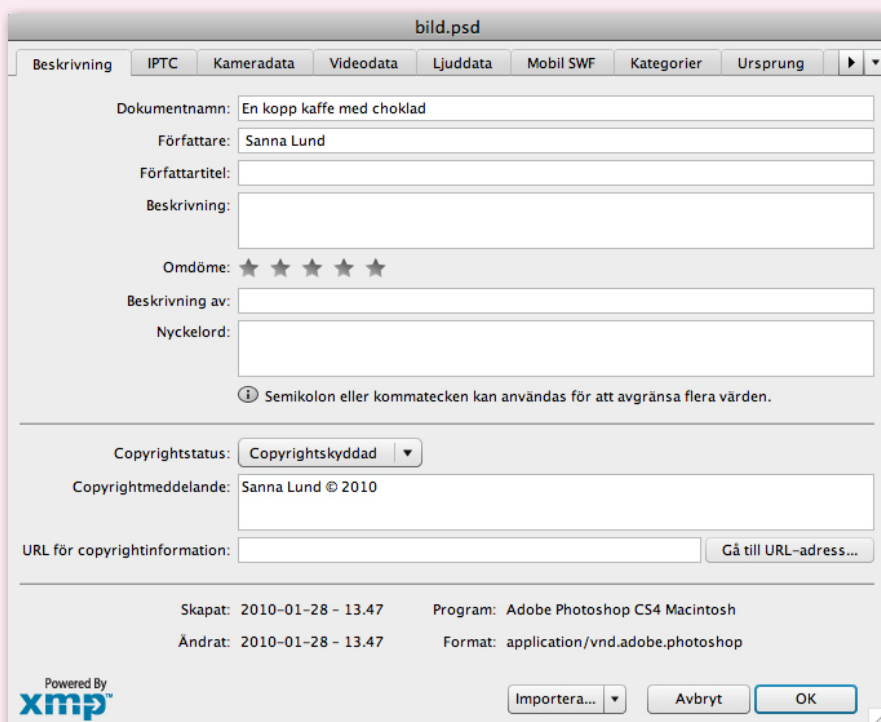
bild.psd

Beskrivning | IPTC | Kameradata | Videodata | Ljuddata | Mobil SWF | Kategorier | Ursprung

Dokumentnamn: En kopp kaffe med choklad

Författare: Sanna Lund

Författartitel:

Beskrivning:

Omdöme:

Beskrivning av:

Nyckelord:

Semikolon eller kommatecken kan användas för att avgränsa flera värden.

Copyrightstatus: Copyrightskyddad

Copyrightmeddelande: Sanna Lund © 2010

URL för copyrightinformation: Gå till URL-adress...

Skapat: 2010-01-28 - 13.47 Program: Adobe Photoshop CS4 Macintosh

Ändrat: 2010-01-28 - 13.47 Format: application/vnd.adobe.photoshop

Powered By xmp

Importera... Avbryt OK